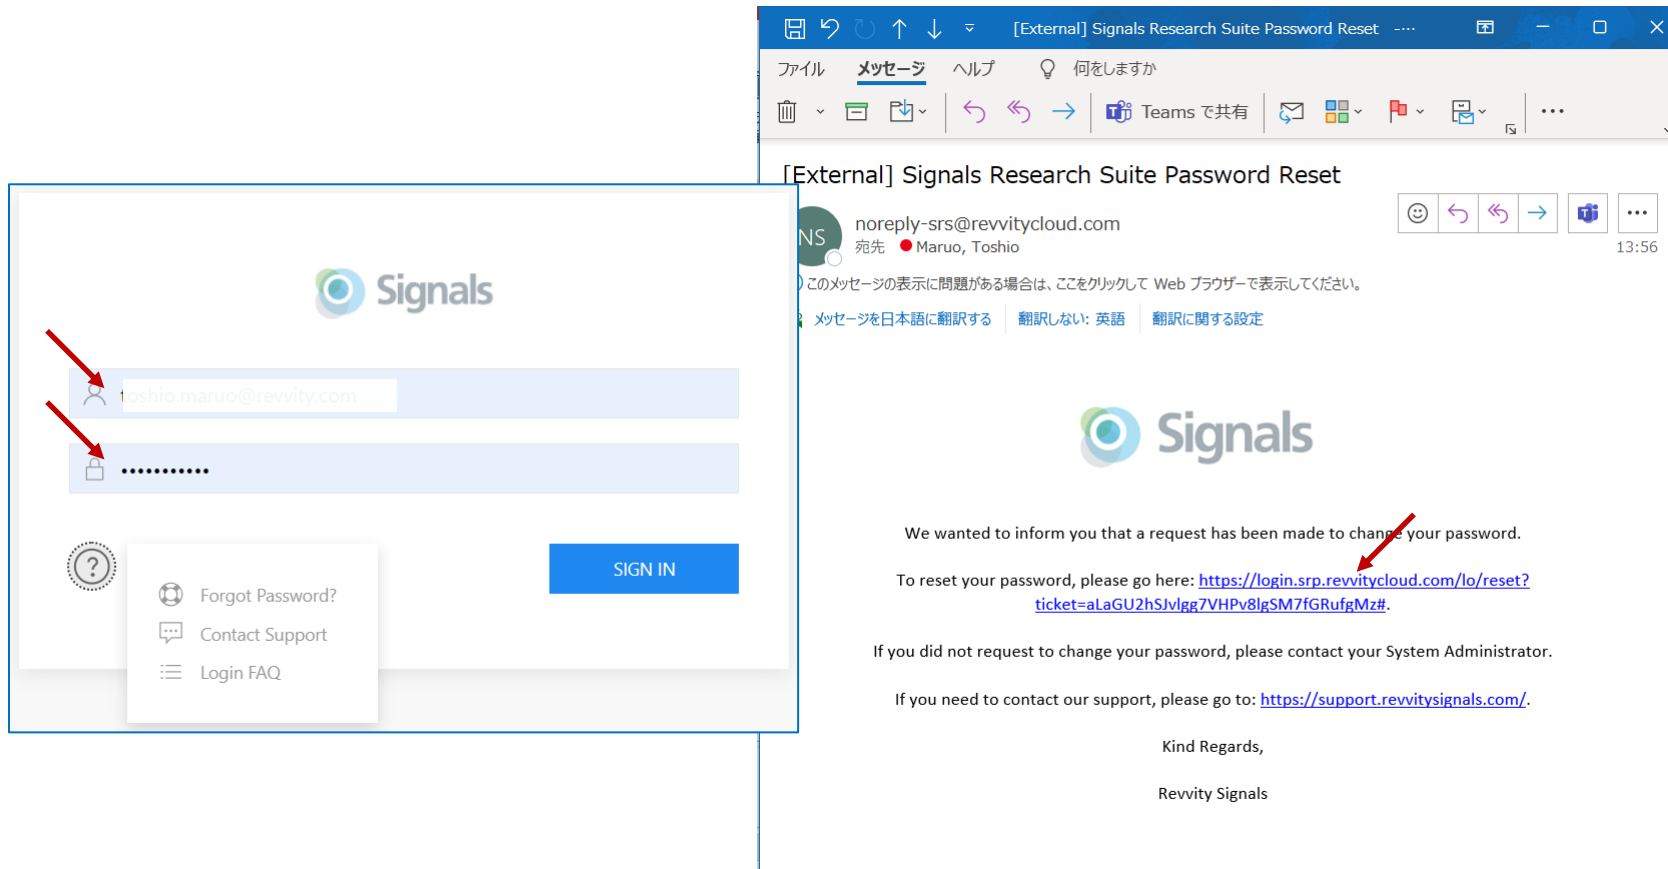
Signals

toshio.maruo@revvity.com

••••••••••••

SIGN IN

Forgot Password?

Contact Support

Login FAQ

[External] Signals Research Suite Password Reset ····

ファイル メッセージ ヘルプ 何をしますか

Teams で共有

[External] Signals Research Suite Password Reset

NS

noreply-srs@revvitycloud.com

宛先 Maruo, Toshio

13:56

このメッセージの表示に問題がある場合は、ここをクリックして Web ブラウザーで表示してください。

メッセージを日本語に翻訳する 翻訳しない: 英語 翻訳に関する設定

Signals

We wanted to inform you that a request has been made to change your password.

To reset your password, please go here: https://login.srp.revvitycloud.com/lo/reset?ticket=aLaGU2hSJvlgg7VHPv8lgSM7fGRufgMz#.

If you did not request to change your password, please contact your System Administrator.

If you need to contact our support, please go to: https://support.revvitysignals.com/.

Kind Regards,

Revvity Signals